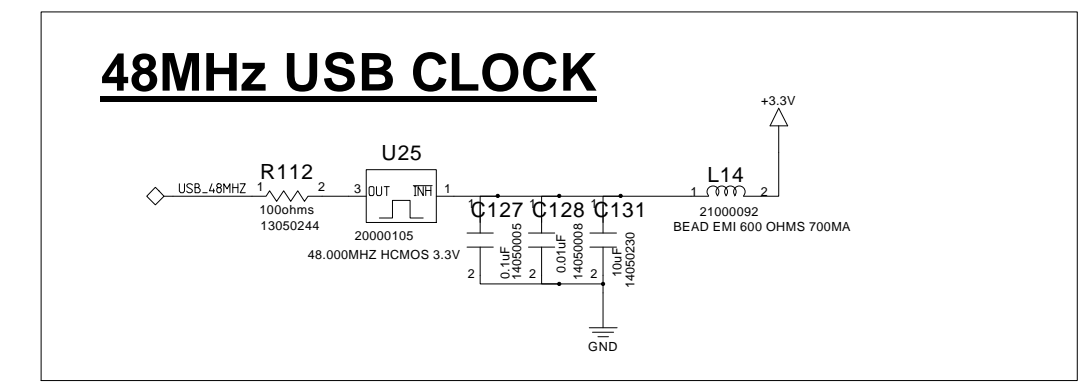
48MHz USB CLOCK

+3.3V

USB_48MHZ
R112
1 2
100ohms
13050244

U25
3 OUT INH 1
20000105
48.000MHZ HCMOS 3.3V

C127
1
0.1uF
14050005
2

C128
1
0.01uF
14050008
2

C131
1
10uF
14050230
2

L14
1 2
21000092
BEAD EMI 600 OHMS 700MA

GND